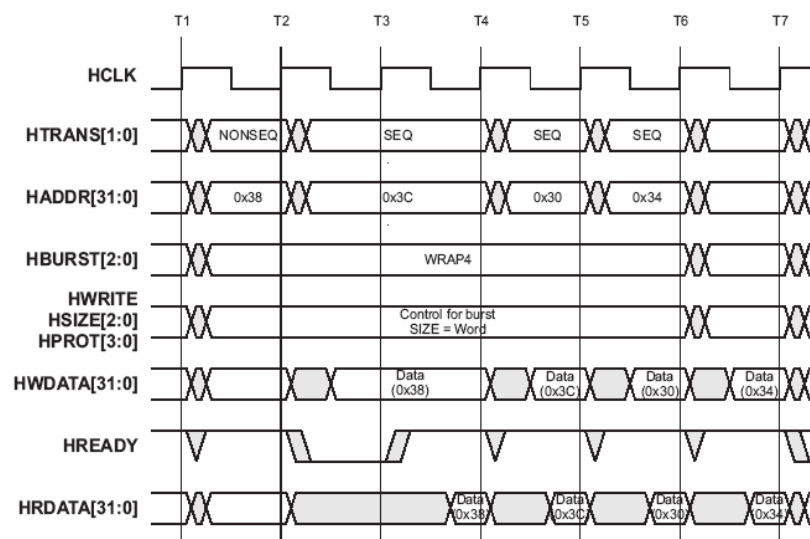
T1
T2
T3
T4
T5
T6
T7

HCLK

HTRANS[1:0]
NONSEQ
SEQ
SEQ
SEQ

HADDR[31:0]
0x38
0x3C
0x30
0x34

HBURST[2:0]
WRAP4

HWRITE
HSIZE[2:0]
HPROT[3:0]
Control for burst
SIZE = Word

HWDATA[31:0]
Data (0x38)
Data (0x3C)
Data (0x30)
Data (0x34)

HREADY

HRDATA[31:0]
Data (0x38)
Data (0x3C)
Data (0x30)
Data (0x34)